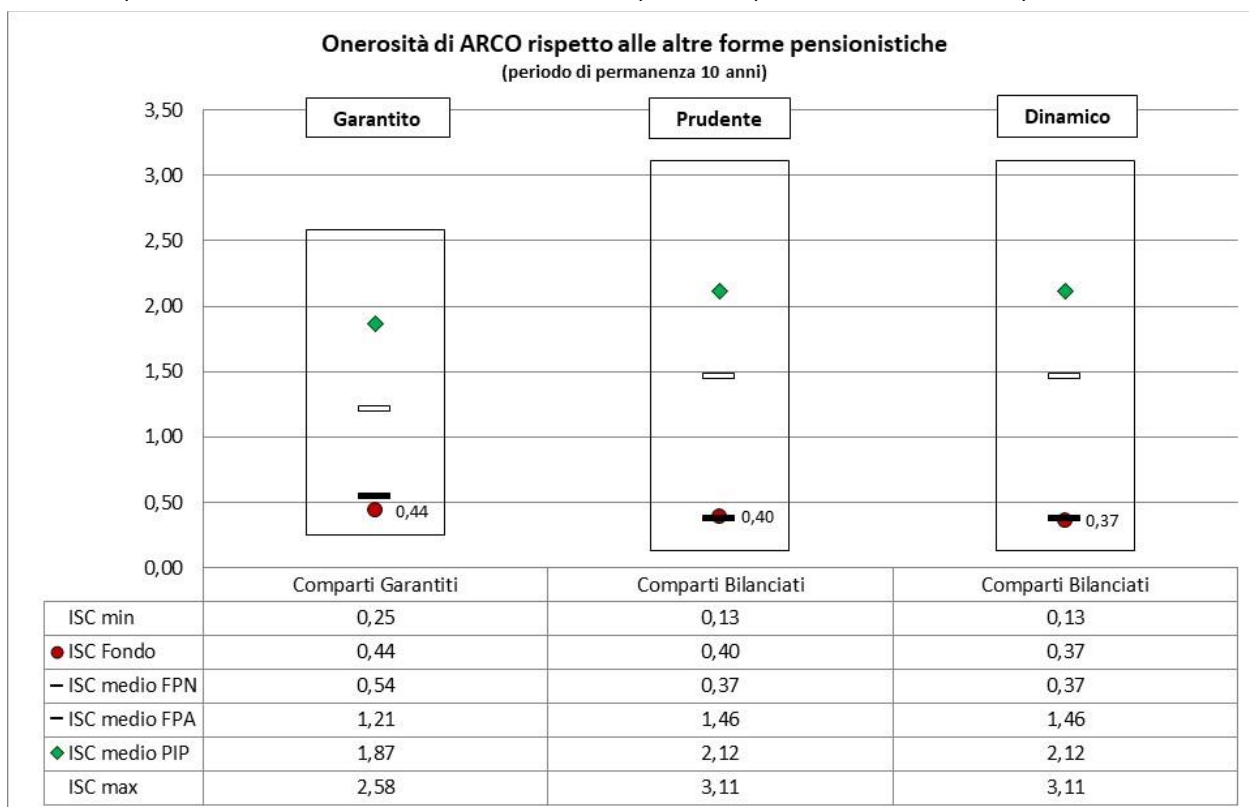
Onerosità di ARCO rispetto alle altre forme pensionistiche
(periodo di permanenza 10 anni)

3,50
3,00
2,50
2,00
1,50
1,00
0,50
0,00

Garantito
Prudente
Dinamico

0,44
0,40
0,37

| | Comparti Garantiti | Comparti Bilanciati | Comparti Bilanciati |
|---|---|---|---|
| ISC min | 0,25 | 0,13 | 0,13 |
| ISC Fondo | 0,44 | 0,40 | 0,37 |
| ISC medio FPN | 0,54 | 0,37 | 0,37 |
| ISC medio FPA | 1,21 | 1,46 | 1,46 |
| ISC medio PIP | 1,87 | 2,12 | 2,12 |
| ISC max | 2,58 | 3,11 | 3,11 |